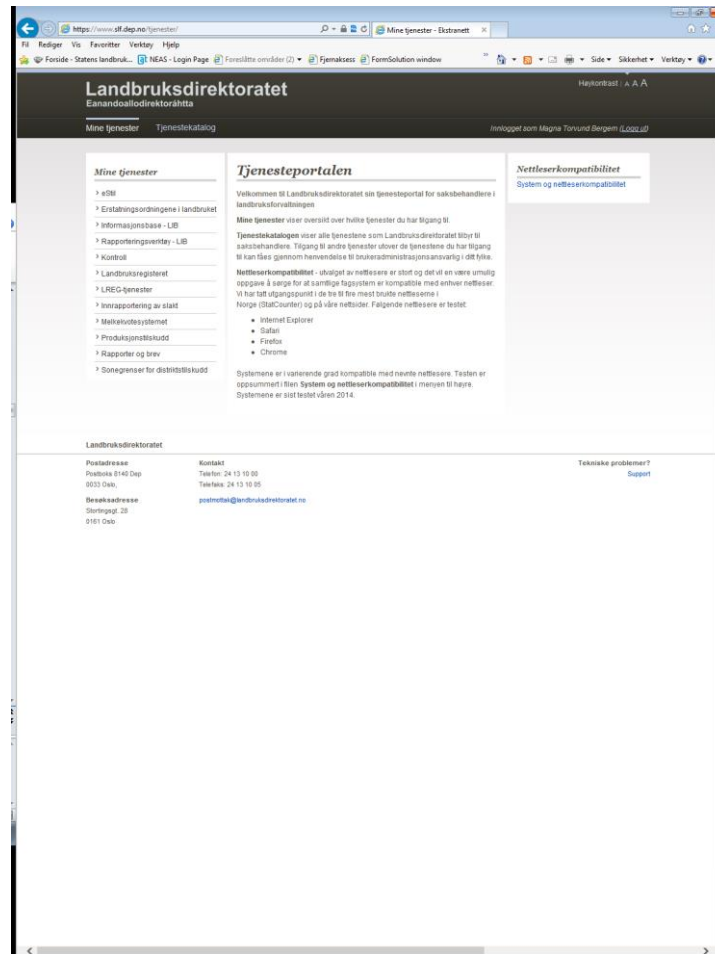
https://www.slf.dep.no/tjenester/

Mine tjenester - Ekstranett

Fil Rediger Vis Favoritter Verktøy Hjelp

Forside - Statens landbruk... NEAS - Login Page Foreslåtte områder (2) Fjernaksess FormSolution window

Side Sikkerhet Verktøy

Landbruksdirektoratet
Eanandoallodirektoráhtta

Høykontrast | A A A

Mine tjenester Tjenestekatalog

Innlogget som Magna Torvund Bergem (Logg ut)

Mine tjenester

eStil
Erstatningsordningene i landbruket
Informasjonsbase - LIB
Rapporteringsverktøy - LIB
Kontroll
Landbruksregisteret
LREG-tjenester
Innrapportering av slakt
Melkekvotesystemet
Produksjonstilskudd
Rapporter og brev
Sonegrenser for distriktstilskudd

Tjenesteportalen

Velkommen til Landbruksdirektoratet sin tjenesteportal for saksbehandlere i landbruksforvaltningen

Mine tjenester viser oversikt over hvilke tjenester du har tilgang til.

Tjenestekatalogen viser alle tjenestene som Landbruksdirektoratet tilbyr til saksbehandlere. Tilgang til andre tjenester utover de tjenestene du har tilgang til kan fåes gjennom henvendelse til brukeradministrasjonsansvarlig i ditt fylke.

Nettleserkompatibilitet - utvalget av nettlesere er stort og det vil en være umulig oppgave å sørge for at samtlige fagsystem er kompatible med enhver nettleser. Vi har tatt utgangspunkt i de tre til fire mest brukte nettleserne i Norge (StatCounter) og på våre nettsider. Følgende nettlesere er testet:

Internet Explorer
Safari
Firefox
Chrome

Systemene er i varierende grad kompatible med nevnte nettlesere. Testen er oppsummert i filen System og nettleserkompatibilitet i menyen til høyre. Systemene er sist testet våren 2014.

Nettleserkompatibilitet

System og nettleserkompatibilitet

Landbruksdirektoratet

Postadresse
Postboks 8140 Dep
0033 Oslo,

Besøksadresse
Stortingsgt. 28
0161 Oslo

Kontakt
Telefon: 24 13 10 00
Telefaks: 24 13 10 05

postmottak@landbruksdirektoratet.no

Tekniske problemer?
Support